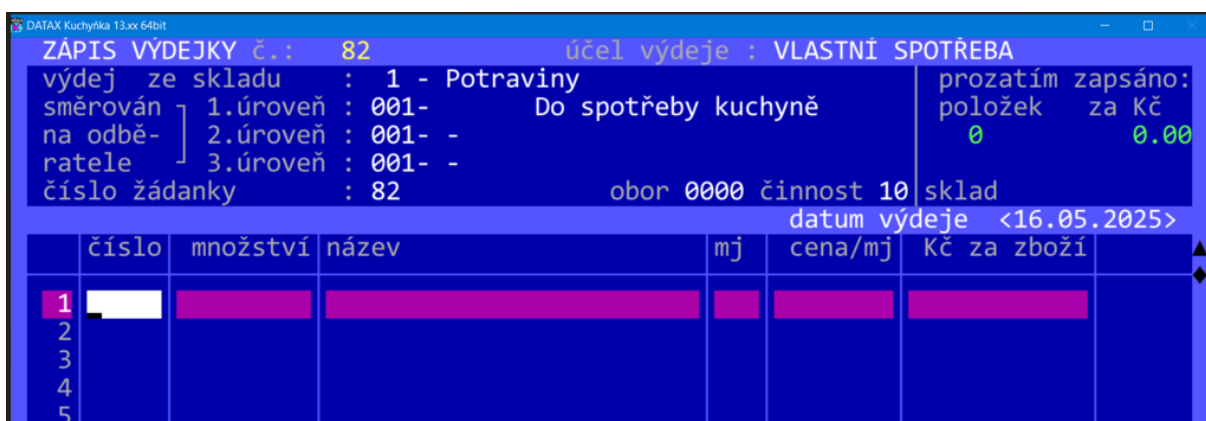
DATAX Kuchyňka 13.xx 64bit

ZÁPIS VÝDEJKY č.: 82 účel výdeje : VLASTNÍ SPOTŘEBA

výdej ze skladu : 1 - Potraviny
směrován 1.úroveň : 001- Do spotřeby kuchyně
na odběratele 2.úroveň : 001- -
3.úroveň : 001- -
číslo žádanky : 82 obor 0000 činnost 10

prozatím zapsáno:
položek za Kč
0 0.00
sklad

datum výdeje <16.05.2025>

| | číslo | množství | název | mj | cena/mj | Kč za zboží |
|---|---|---|---|---|---|---|
| 1 | | | | | | |
| 2 | | | | | | |
| 3 | | | | | | |
| 4 | | | | | | |
| 5 | | | | | | |